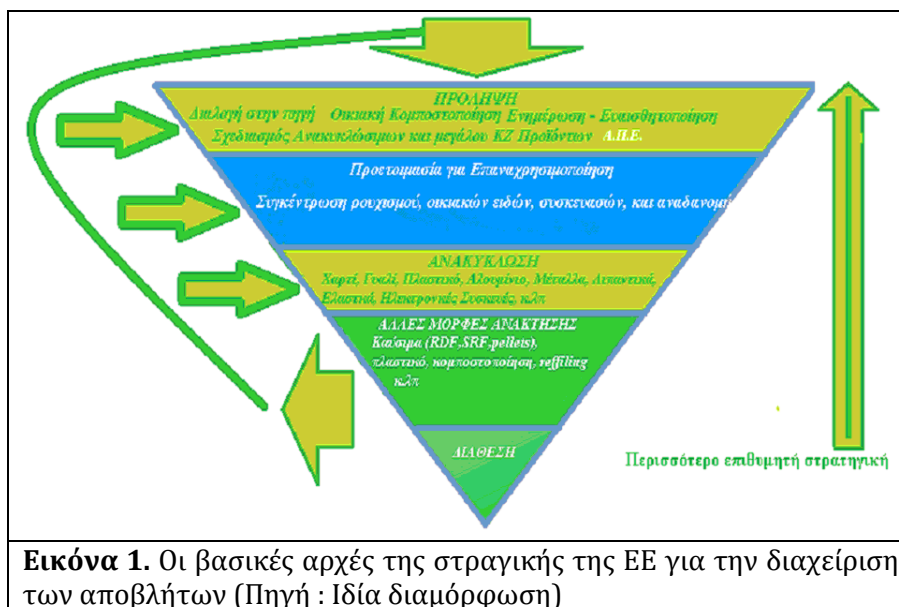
ΠΡΟΛΗΨΗ
Διαλογή στην πηγή Οικιακή Κομποστοποίηση Ενημέρωση - Ευαισθητοποίηση
Σχεδιασμός Ανακυκλώσιμων και μεγάλου ΚΖ Προϊόντων Α.Π.Ε.

Προετοιμασία για Επαναχρησιμοποίηση
Συγκέντρωση ρουχισμού, οικιακών ειδών, συσκευασιών, και αναδανομή

ΑΝΑΚΥΚΛΩΣΗ
Χαρτί, Γυαλί, Πλαστικό, Αλουμίνιο, Μέταλλα, Λιπαντικά, Ελαστικά, Ηλεκτρονικές Συσκευές, κλπ

ΑΛΛΕΣ ΜΟΡΦΕΣ ΑΝΑΚΤΗΣΗΣ
Καύσιμα (RDF,SRF,pellets), πλαστικό, κομποστοποίηση, refilling κλπ

ΔΙΑΘΕΣΗ

Περισσότερο επιθυμητή στρατηγική

**Εικόνα 1.** Οι βασικές αρχές της στραγικής της ΕΕ για την διαχείριση των αποβλήτων (Πηγή : Ιδία διαμόρφωση)